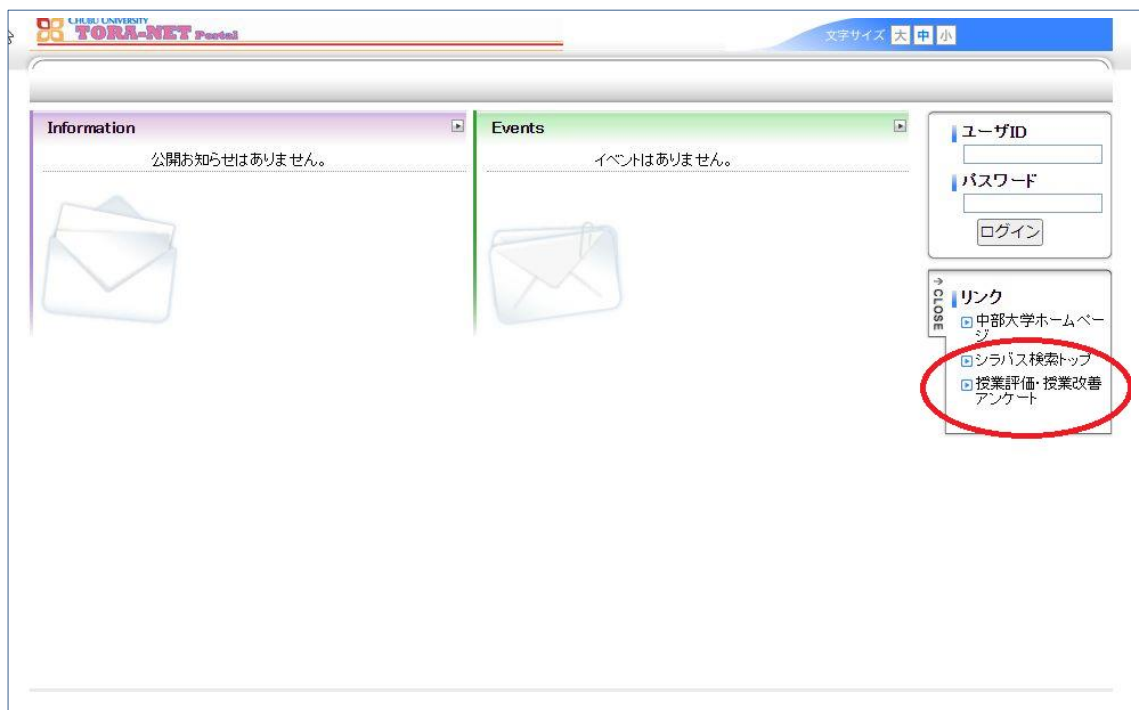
CHUBU UNIVERSITY
TORA-NET Portal

文字サイズ 大 中 小

Information
公開お知らせはありません。

Events
イベントはありません。

ユーザID
パスワード
ログイン

CLOSE
リンク
中部大学ホームページ
シラバス検索トップ
授業評価・授業改善アンケート